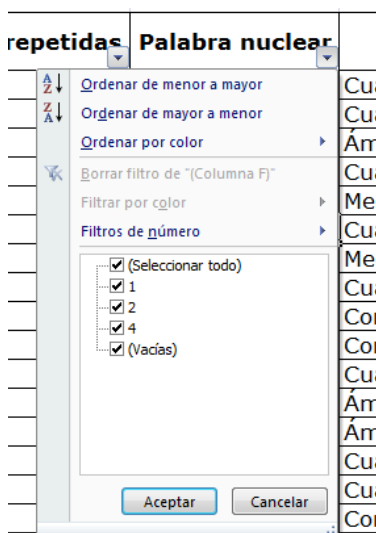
repetidas Palabra nuclear

Ordenar de menor a mayor
Ordenar de mayor a menor
Ordenar por color
Borrar filtro de "(Columna F)"
Filtrar por color
Filtros de número

(Seleccionar todo)
1
2
4
(Vacías)

Aceptar Cancelar

Cua
Cua
Ám
Cua
Me
Cua
Me
Cua
Co
Co
Cua
Ám
Ám
Cu
Cua
Co